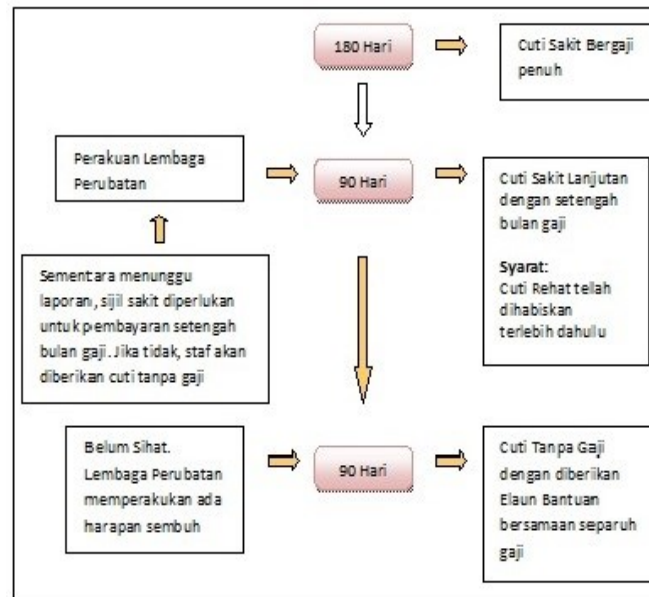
180 Hari

Cuti Sakit Bergaji penuh

Perakuan Lembaga Perubatan

90 Hari

Cuti Sakit Lanjutan dengan setengah bulan gaji

Syarat:
Cuti Rehat telah dihabiskan terlebih dahulu

Sementara menunggu laporan, sijil sakit diperlukan untuk pembayaran setengah bulan gaji. Jika tidak, staf akan diberikan cuti tanpa gaji

Belum Sihat. Lembaga Perubatan memperakukan ada harapan sembuh

90 Hari

Cuti Tanpa Gaji dengan diberikan Elaun Bantuan bersamaan separuh gaji